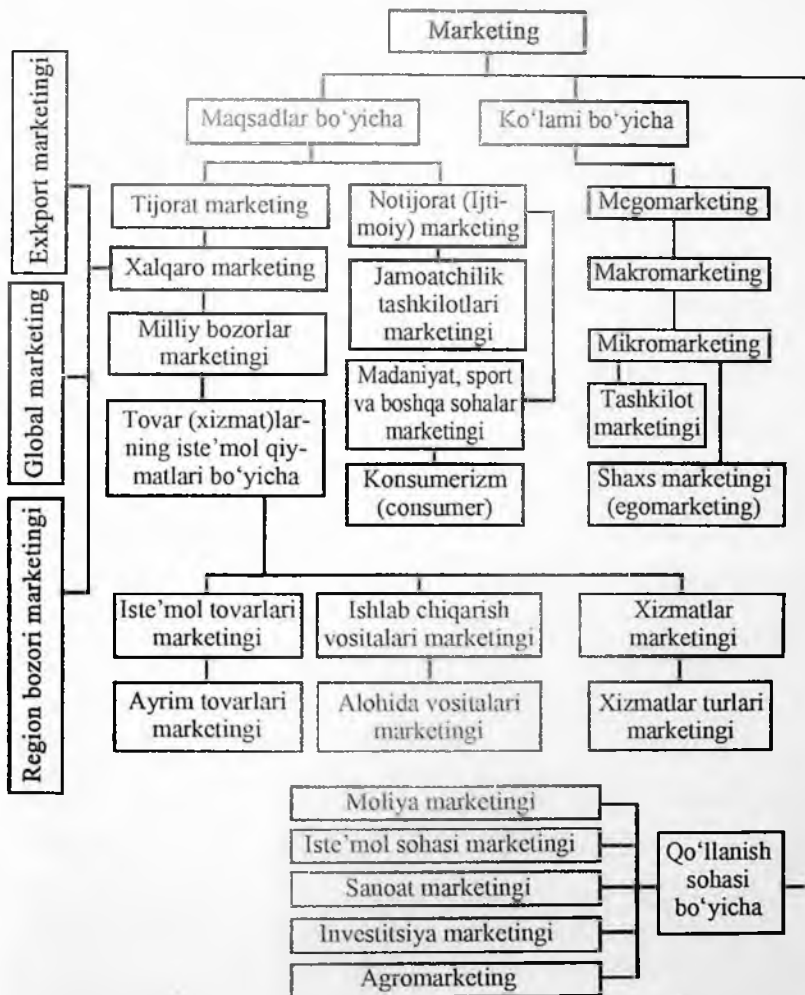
Marketing

Maqsadlar bo'yicha

Ko'lami bo'yicha

Exkport marketingi

Global marketing

Region bozori marketingi

Tijorat marketing

Xalqaro marketing

Milliy bozorlar marketingi

Tovar (xizmat)larning iste'mol qiymatlari bo'yicha

Notijorat (Ijtimoiy) marketing

Jamoatchilik tashkilotlari marketingi

Madaniyat, sport va boshqa sohalar marketingi

Konsumerizm (consumer)

Megomarketing

Makromarketing

Mikromarketing

Tashkilot marketingi

Shaxs marketingi (egomarketing)

Iste'mol tovarlari marketingi

Ishlab chiqarish vositalari marketingi

Xizmatlar marketingi

Ayrim tovarlari marketingi

Alohida vositalari marketingi

Xizmatlar turlari marketingi

Moliya marketingi

Iste'mol sohasi marketingi

Sanoat marketingi

Investitsiya marketingi

Agromarketing

Qo'llanish sohasi bo'yicha